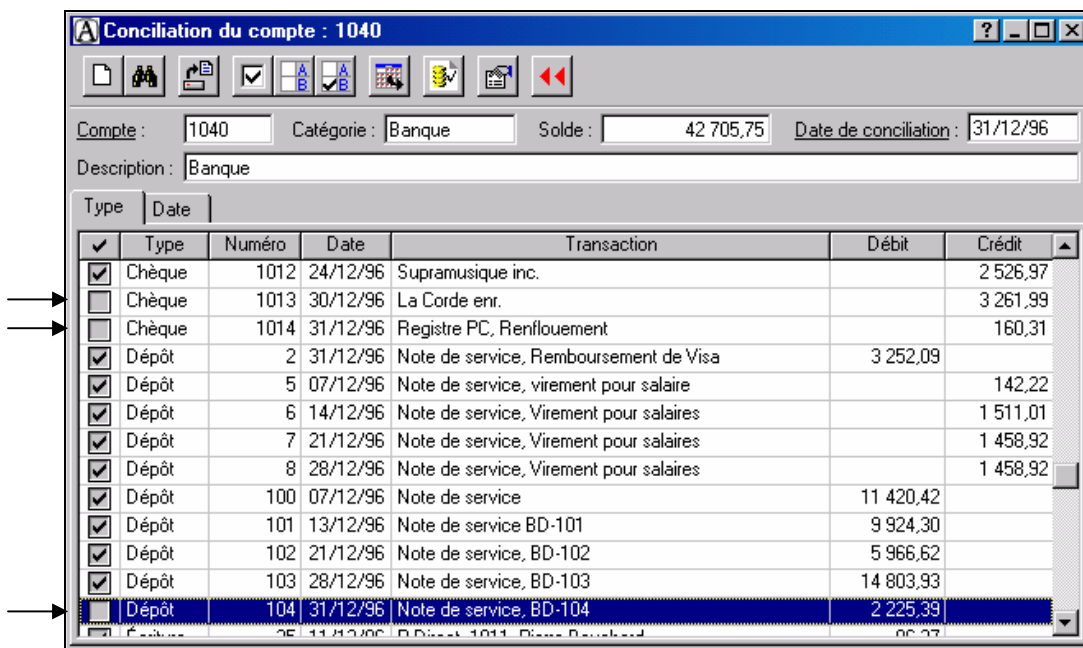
Conciliation du compte : 1040

Compte : 1040 Catégorie : Banque Solde : 42 705,75 Date de conciliation : 31/12/96

Description : Banque

Type Date

| ✔ | Type | Numéro | Date | Transaction | Débit | Crédit |
|---|---|---|---|---|---|---|
| ☑ | Chèque | 1012 | 24/12/96 | Supramusique inc. | | 2 526,97 |
| ☐ | Chèque | 1013 | 30/12/96 | La Corde enr. | | 3 261,99 |
| ☐ | Chèque | 1014 | 31/12/96 | Registre PC, Renflouement | | 160,31 |
| ☑ | Dépôt | 2 | 31/12/96 | Note de service, Remboursement de Visa | 3 252,09 | |
| ☑ | Dépôt | 5 | 07/12/96 | Note de service, virement pour salaire | | 142,22 |
| ☑ | Dépôt | 6 | 14/12/96 | Note de service, Virement pour salaires | | 1 511,01 |
| ☑ | Dépôt | 7 | 21/12/96 | Note de service, Virement pour salaires | | 1 458,92 |
| ☑ | Dépôt | 8 | 28/12/96 | Note de service, Virement pour salaires | | 1 458,92 |
| ☑ | Dépôt | 100 | 07/12/96 | Note de service | 11 420,42 | |
| ☑ | Dépôt | 101 | 13/12/96 | Note de service BD-101 | 9 924,30 | |
| ☑ | Dépôt | 102 | 21/12/96 | Note de service, BD-102 | 5 966,62 | |
| ☑ | Dépôt | 103 | 28/12/96 | Note de service, BD-103 | 14 803,93 | |
| ☐ | Dépôt | 104 | 31/12/96 | Note de service, BD-104 | 2 225,39 | |
| ☑ | Écriture | 25 | 11/12/96 | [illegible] | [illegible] | |